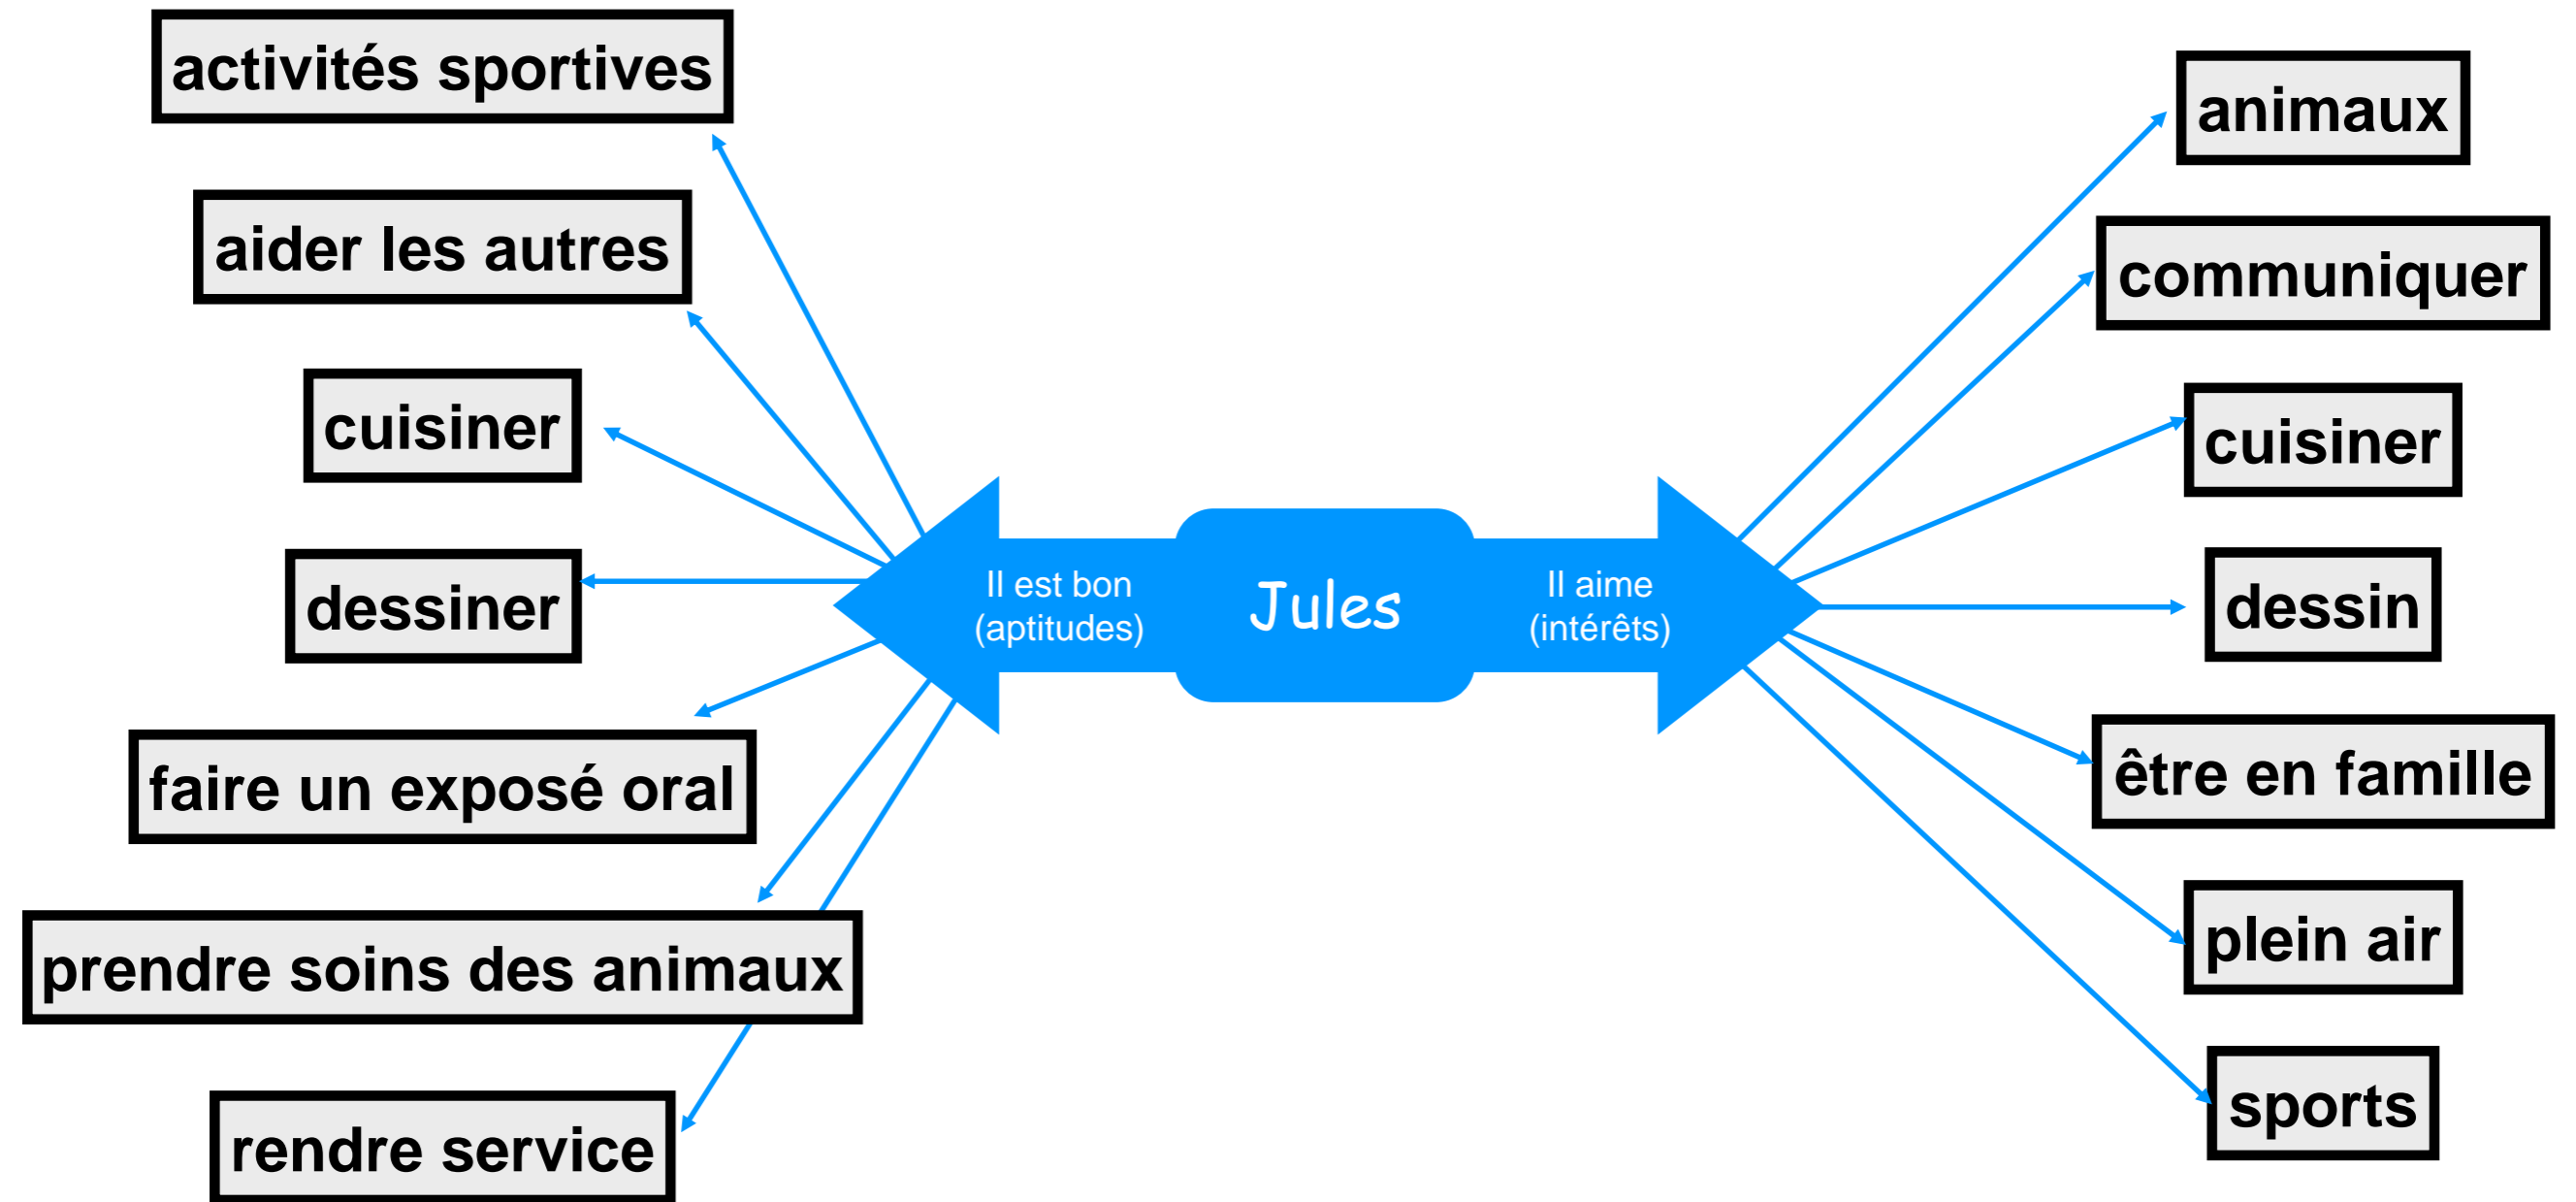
activités sportives

aider les autres

cuisiner

dessiner

faire un exposé oral

prendre soins des animaux

rendre service

Il est bon
(aptitudes)

Jules

Il aime
(intérêts)

animaux

communiquer

cuisiner

dessin

être en famille

plein air

sports